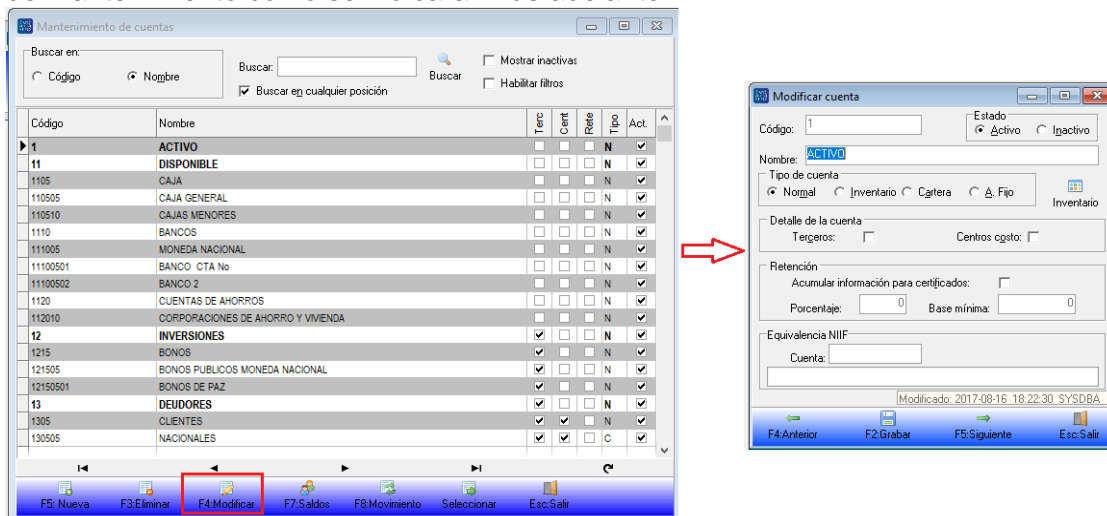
Mantenimiento de cuentas

Buscar en:
Código
Nombre
Buscar:
Buscar en cualquier posición
Buscar
Mostrar inactivas
Habilitar filtros

| Código | Nombre | Terc | Cent | Rete | Tipo | Act. |
|---|---|---|---|---|---|---|
| 1 | ACTIVO | | | | N | ✓ |
| 11 | DISPONIBLE | | | | N | ✓ |
| 1105 | CAJA | | | | N | ✓ |
| 110505 | CAJA GENERAL | | | | N | ✓ |
| 110510 | CAJAS MENORES | | | | N | ✓ |
| 1110 | BANCOS | | | | N | ✓ |
| 111005 | MONEDA NACIONAL | | | | N | ✓ |
| 11100501 | BANCO CTA No | | | | N | ✓ |
| 11100502 | BANCO 2 | | | | N | ✓ |
| 1120 | CUENTAS DE AHORROS | | | | N | ✓ |
| 112010 | CORPORACIONES DE AHORRO Y VIVIENDA | | | | N | ✓ |
| 12 | INVERSIONES | ✓ | | | N | ✓ |
| 1215 | BONOS | ✓ | | | N | ✓ |
| 121505 | BONOS PUBLICOS MONEDA NACIONAL | ✓ | | | N | ✓ |
| 12150501 | BONOS DE PAZ | ✓ | | | N | ✓ |
| 13 | DEUDORES | ✓ | | | N | ✓ |
| 1305 | CLIENTES | ✓ | ✓ | | N | ✓ |
| 130505 | NACIONALES | ✓ | ✓ | | C | ✓ |

F5: Nueva
F3:Eliminar
F4:Modificar
F7:Saldos
F8:Movimiento
Seleccionar
Esc:Salir

Modificar cuenta
Código: 1
Estado
Activo
Inactivo
Nombre: ACTIVO
Tipo de cuenta
Normal
Inventario
Cartera
A. Fijo
Inventario
Detalle de la cuenta
Terceros:
Centros costo:
Retención
Acumular información para certificados:
Porcentaje: 0
Base mínima: 0
Equivalencia NIIF
Cuenta:
Modificado: 2017-08-16 18:22:30 SYSDBA
F4:Anterior
F2:Grabar
F5:Siguiente
Esc:Salir